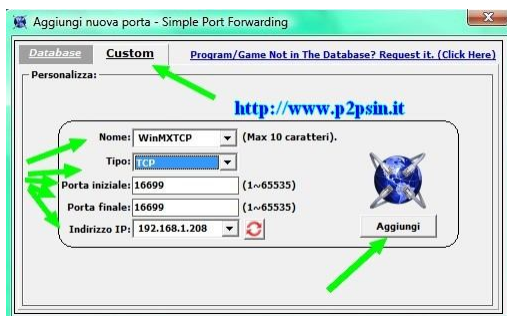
Aggiungi nuova porta - Simple Port Forwarding

Database Custom Program/Game Not in The Database? Request it. (Click Here)

Personalizza:

http://www.p2psin.it

Nome: WinMXTCP (Max 10 caratteri).

Tipo: TCP

Porta iniziale: 16699 (1~65535)

Porta finale: 16699 (1~65535)

Indirizzo IP: 192.168.1.208

Aggiungi